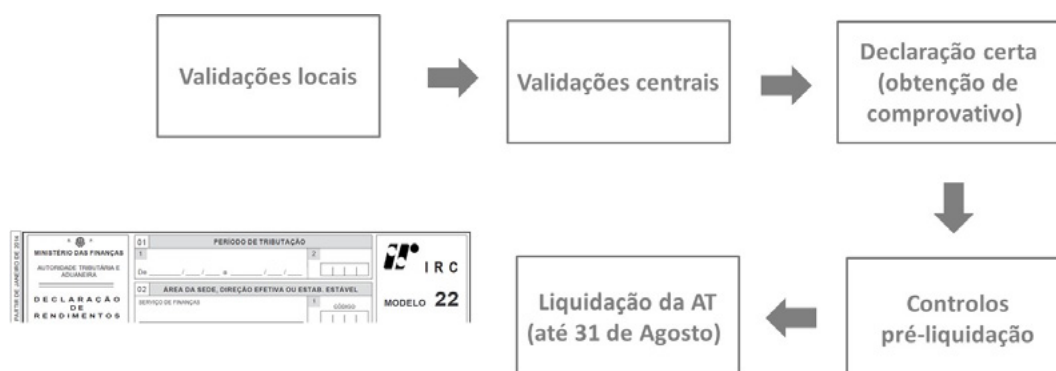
Validações locais

Validações centrais

Declaração certa (obtenção de comprovativo)

Controlos pré-liquidação

Liquidação da AT (até 31 de Agosto)

A PARTIR DE JANEIRO DE 2014

MINISTÉRIO DAS FINANÇAS

AUTORIDADE TRIBUTÁRIA E ADUANEIRA

DECLARAÇÃO DE RENDIMENTOS

01 PERÍODO DE TRIBUTAÇÃO

1

De ___/___/___ a ___/___/___

2

02 ÁREA DA SEDE, DIREÇÃO EFETIVA OU ESTAB. ESTÁVEL

SERVIÇO DE FINANÇAS

1 CÓDIGO

IRC

MODELO 22